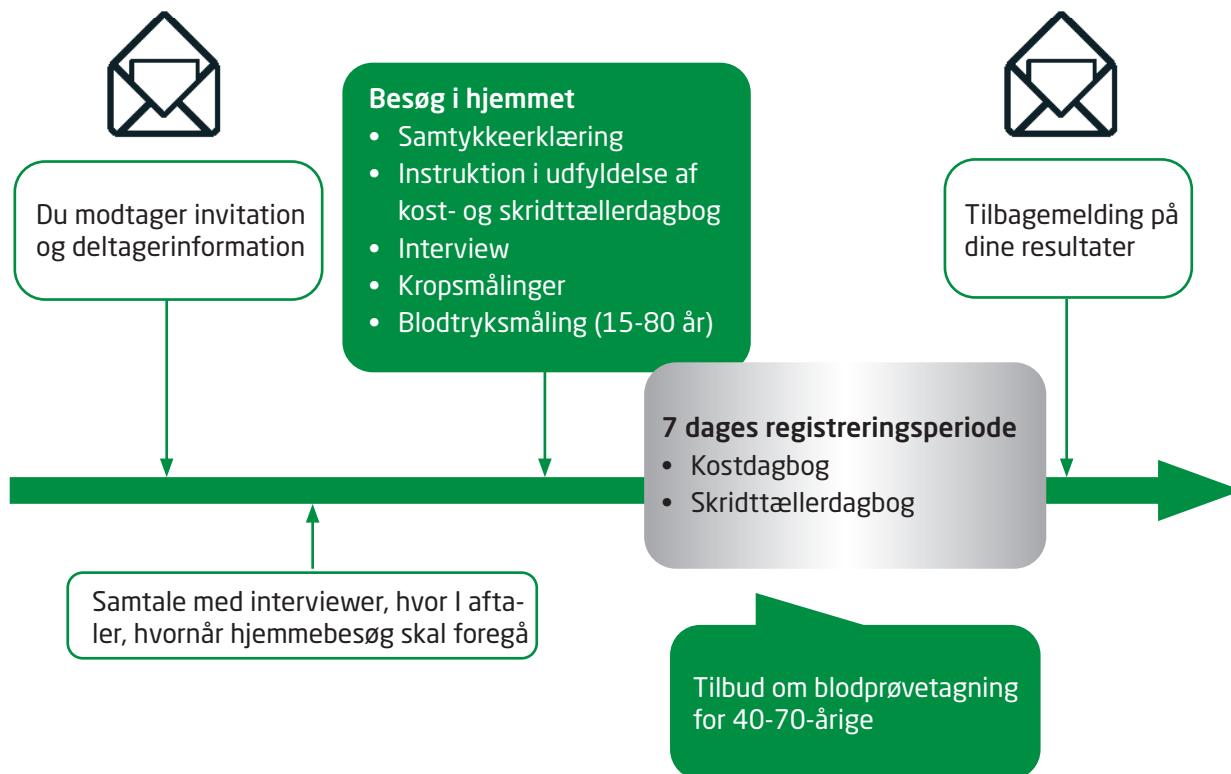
Du modtager invitation og deltagerinformation

Besøg i hjemmet
• Samtykkeerklæring
• Instruktion i udfyldelse af kost- og skridttællerdagbog
• Interview
• Kropsmålinger
• Blodtryksmåling (15-80 år)

Tilbagemelding på dine resultater

7 dages registreringsperiode
• Kostdagbog
• Skridttællerdagbog

Samtale med interviewer, hvor I aftaler, hvornår hjemmebesøg skal foregå

Tilbud om blodprøvetagning for 40-70-årige